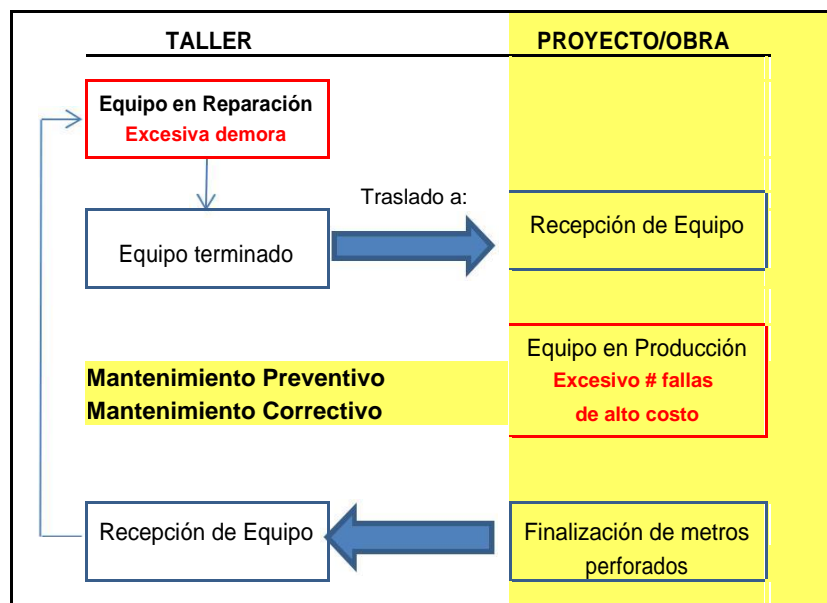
TALLER

PROYECTO/OBRA

Equipo en Reparación
Excesiva demora

Equipo terminado

Traslado a:

Recepción de Equipo

Equipo en Producción
Excesivo # fallas
de alto costo

Mantenimiento Preventivo
Mantenimiento Correctivo

Recepción de Equipo

Finalización de metros perforados